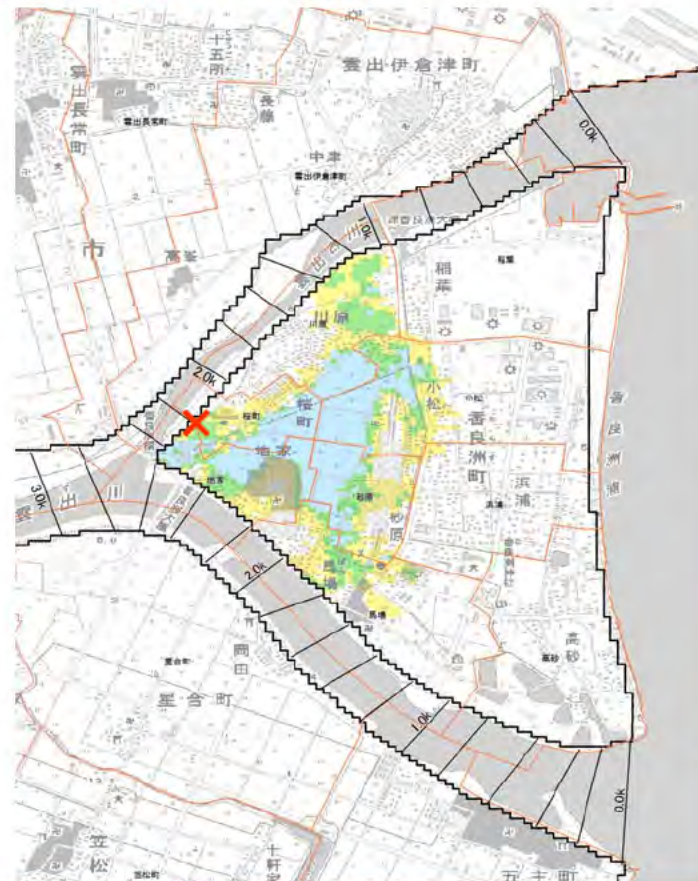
十五所
雲出伊倉津町
雲出長常町
長藤
雲出長常町
中津
雲出伊倉津町
0.0k
市
高茶
1.0k
稲葉
稲葉
川原
川原
小松
2.0k
桜町
桜町
香良洲町
地家
小松
香良洲町
3.0k
雲出川
地家
浜浦
砂原
砂原
香良洲浦
2.0k
馬場
馬場
高砂
高砂
岡田
星合町
星合町
1.0k
0.0k
笠松
十軒家
五主町